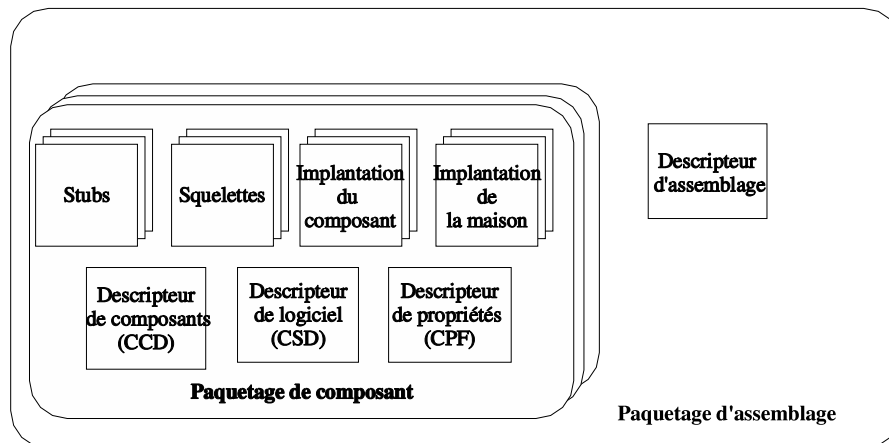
Stubs

Squelettes

Implantation du composant

Implantation de la maison

Descripteur d'assemblage

Descripteur de composants (CCD)

Descripteur de logiciel (CSD)

Descripteur de propriétés (CPF)

Paquetage de composant

Paquetage d'assemblage